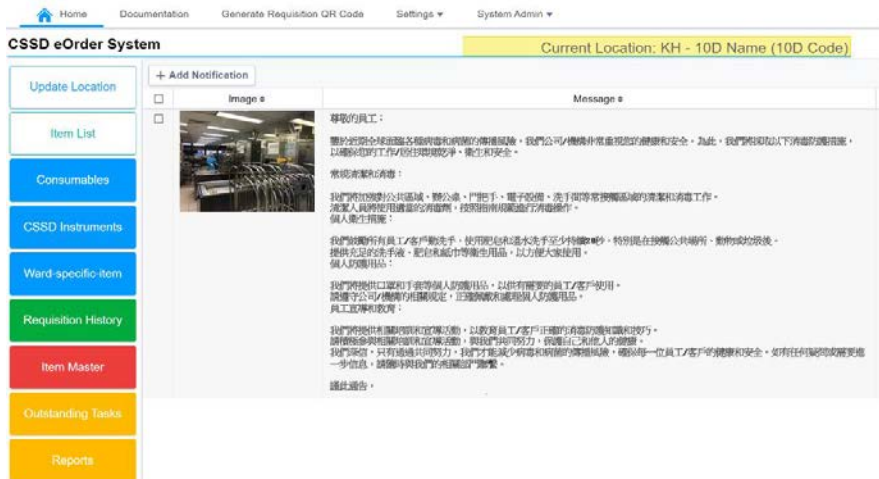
Home Documentation Generate Requisition QR Code Settings ▾ System Admin ▾

CSSD eOrder System

Current Location: KH - 10D Name (10D Code)

Update Location

Item List

Consumables

CSSD Instruments

Ward-specific-item

Requisition History

Item Master

Outstanding Tasks

Reports

+ Add Notification

| ☐ | Image ⇕ | Message ⇕ |
|---|---|---|
| ☐ | | 尊敬的員工：<br><br>鑒於近期全球面臨各種病毒和病菌的傳播風險，我們公司/機構非常重視您的健康和安全。為此，我們將採取以下消毒防護措施，以確保您的工作/居住環境清潔、衛生和安全。<br><br>常規清潔和消毒：<br><br>我們將加強對公共區域、辦公桌、門把手、電子設備、洗手間等常接觸區域的清潔和消毒工作。<br>清潔人員將使用適當的消毒劑，按照指南規範進行消毒操作。<br>個人衛生措施：<br><br>我們鼓勵所有員工/客戶勤洗手，使用肥皂和清水洗手至少持續20秒，特別是在接觸公共場所、動物或咳嗽後。<br>提供充足的洗手液、肥皂和紙巾等衛生用品，以方便大家使用。<br>個人防護用品：<br><br>我們將提供口罩和手套等個人防護用品，以供有需要的員工/客戶使用。<br>請遵守公司/機構的相關規定，正確佩戴和處理個人防護用品。<br>員工宣傳和教育：<br><br>我們將提供相關培訓和宣傳活動，以教育員工/客戶正確的消毒防護知識和技巧。<br>請積極參與相關培訓和宣傳活動，與我們共同努力，保護自己和他人的健康。<br>我們深信，只有通過共同努力，我們才能減少病毒和病菌的傳播風險，確保每一位員工/客戶的健康和安全。如有任何疑問或需要進一步信息，請隨時與我們的相關部門聯繫。<br><br>謹此通告， |